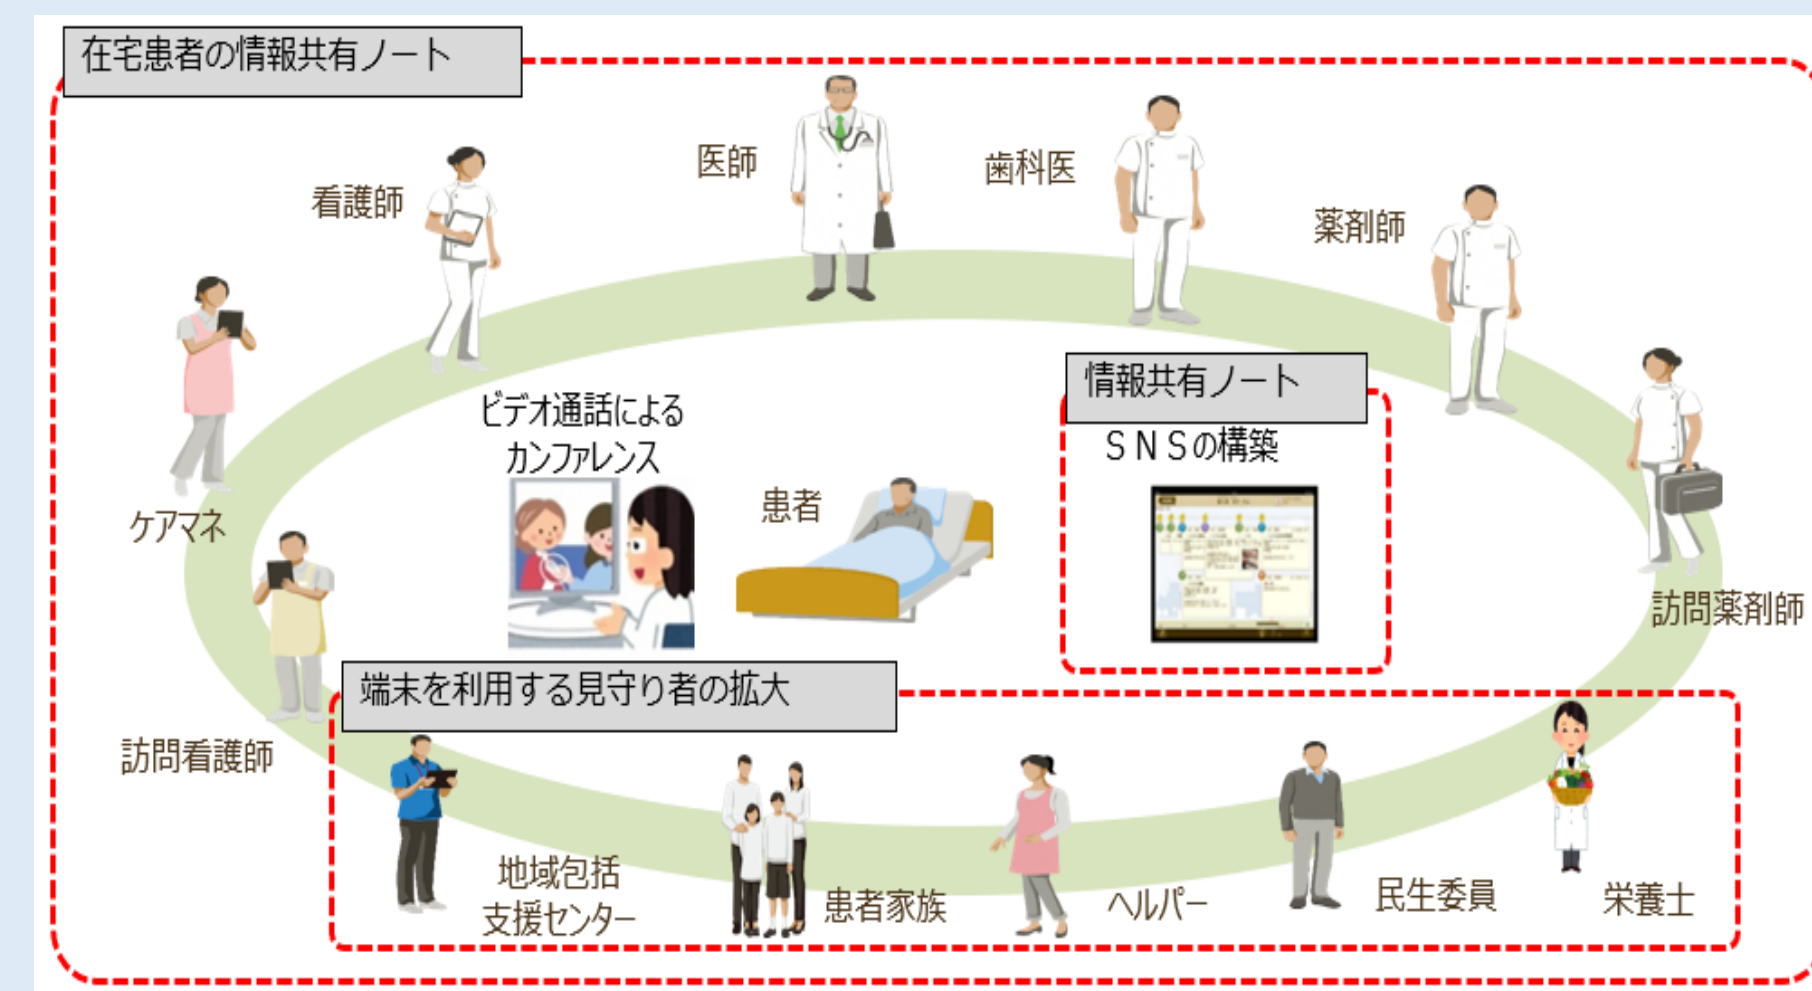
在宅患者の情報共有ノート

医師

歯科医

看護師

薬剤師

ケアマネ

情報共有ノート

ＳＮＳの構築

ビデオ通話による
カンファレンス

患者

訪問薬剤師

端末を利用する見守り者の拡大

訪問看護師

地域包括
支援センター

患者家族

ヘルパー

民生委員

栄養士